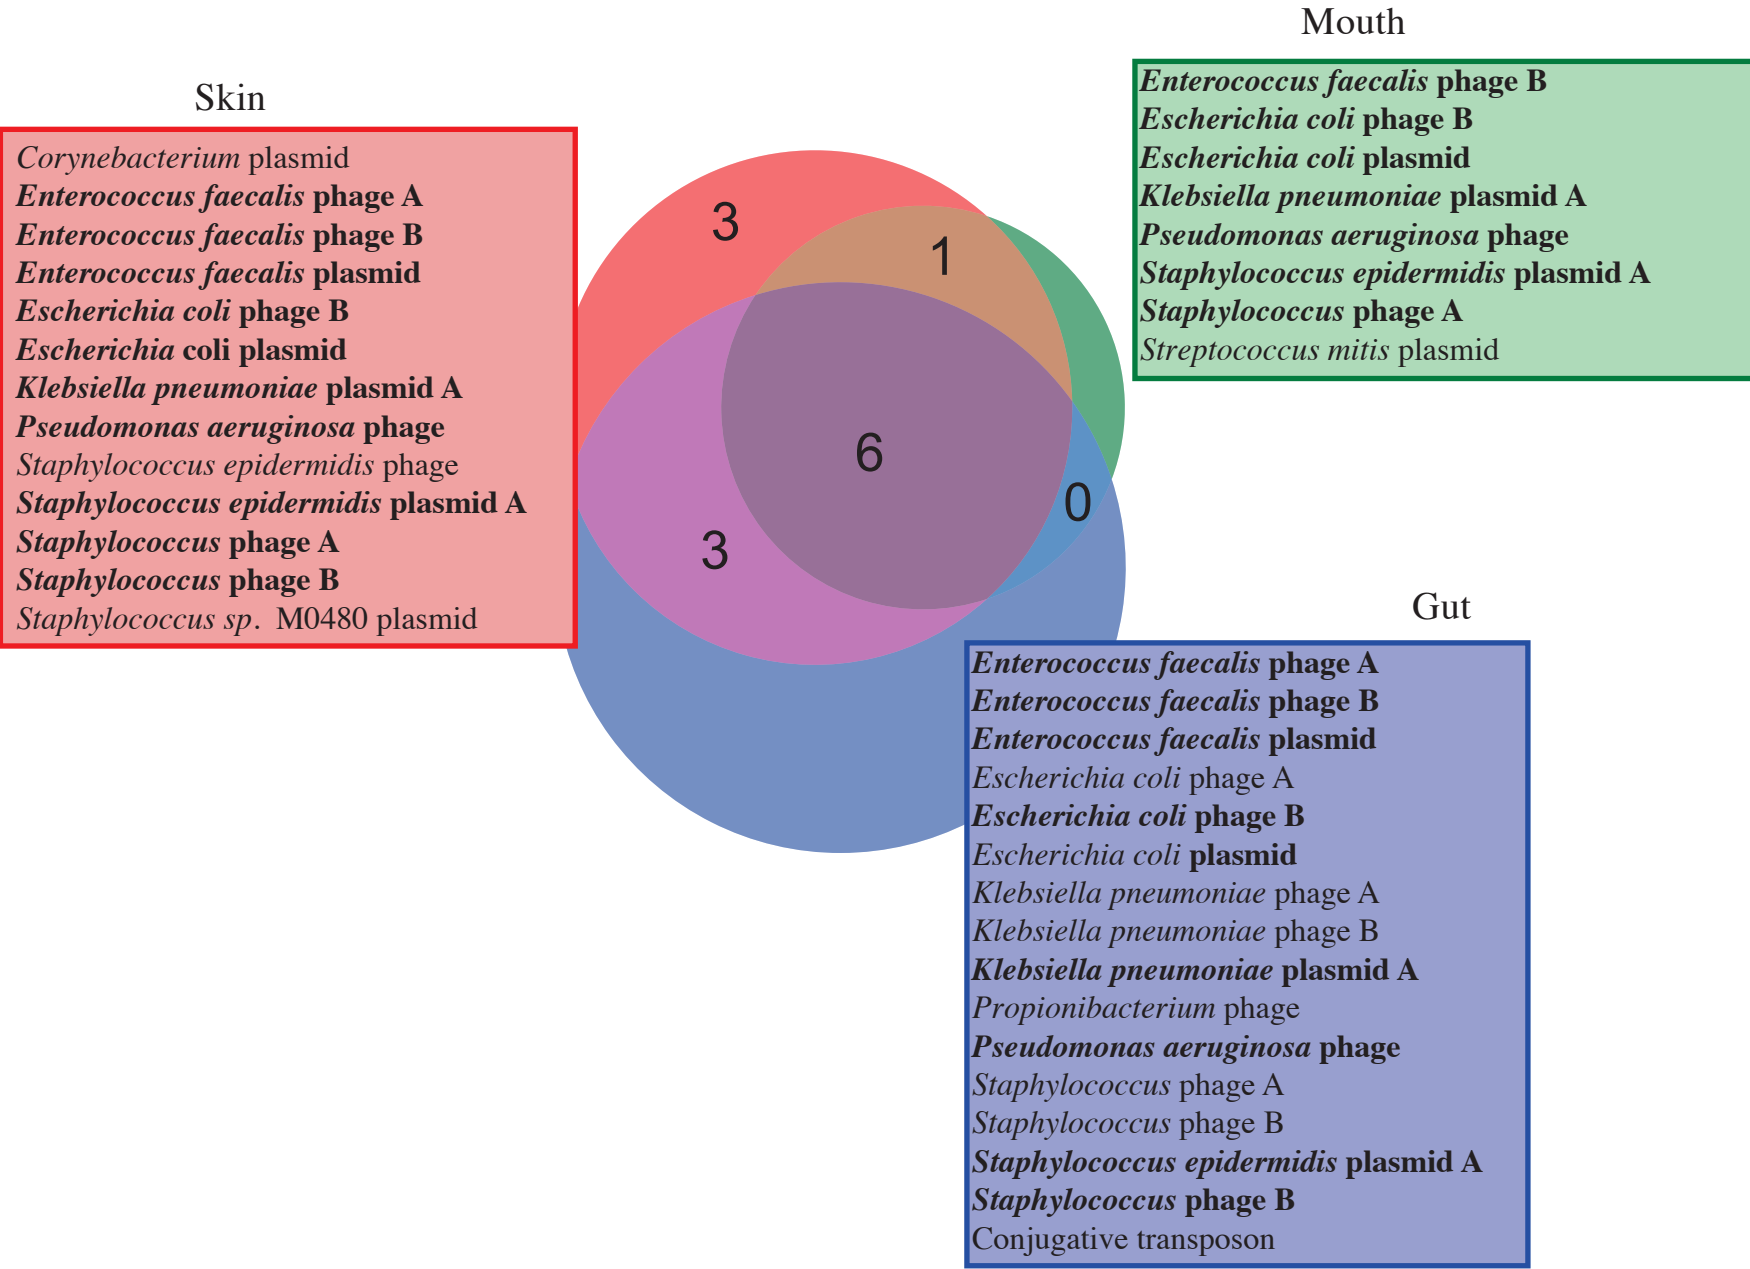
Mouth

Enterococcus faecalis phage B
Escherichia coli phage B
Escherichia coli plasmid
Klebsiella pneumoniae plasmid A
Pseudomonas aeruginosa phage
Staphylococcus epidermidis plasmid A
Staphylococcus phage A
Streptococcus mitis plasmid

Skin

Corynebacterium plasmid
Enterococcus faecalis phage A
Enterococcus faecalis phage B
Enterococcus faecalis plasmid
Escherichia coli phage B
Escherichia coli plasmid
Klebsiella pneumoniae plasmid A
Pseudomonas aeruginosa phage
Staphylococcus epidermidis phage
Staphylococcus epidermidis plasmid A
Staphylococcus phage A
Staphylococcus phage B
Staphylococcus sp. M0480 plasmid

3

1

6

0

3

Gut

Enterococcus faecalis phage A
Enterococcus faecalis phage B
Enterococcus faecalis plasmid
Escherichia coli phage A
Escherichia coli phage B
Escherichia coli plasmid
Klebsiella pneumoniae phage A
Klebsiella pneumoniae phage B
Klebsiella pneumoniae plasmid A
Propionibacterium phage
Pseudomonas aeruginosa phage
Staphylococcus phage A
Staphylococcus phage B
Staphylococcus epidermidis plasmid A
Staphylococcus phage B
Conjugative transposon